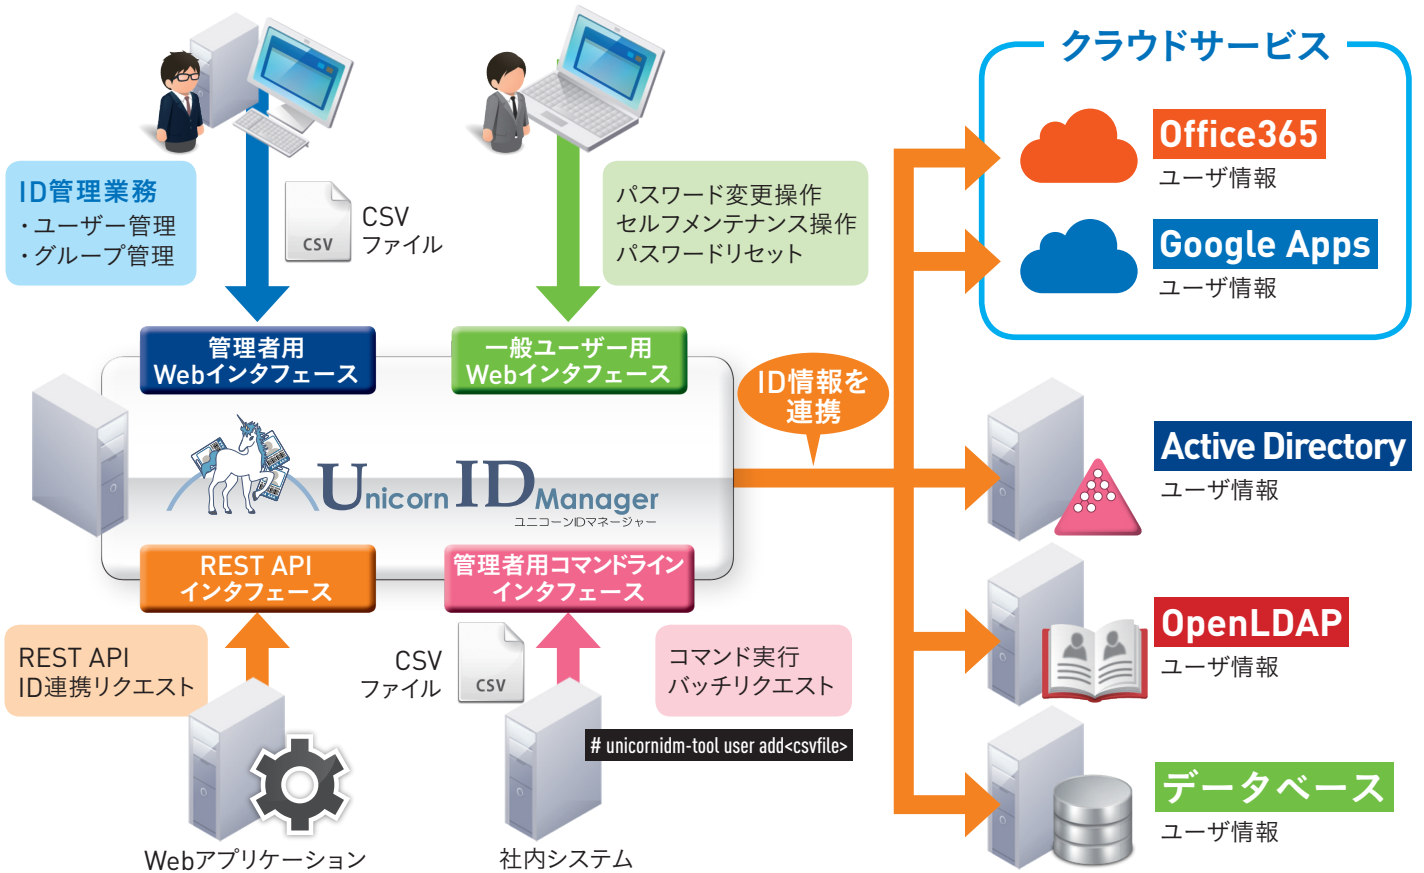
ID管理業務
・ユーザー管理
・グループ管理

CSV
CSV
ファイル

パスワード変更操作
セルフメンテナンス操作
パスワードリセット

クラウドサービス

Office365
ユーザ情報

Google Apps
ユーザ情報

管理者用
Webインタフェース

一般ユーザー用
Webインタフェース

ID情報を
連携

Unicorn ID Manager
ユニコーンIDマネージャー

Active Directory
ユーザ情報

REST API
インタフェース

管理者用コマンドライン
インタフェース

OpenLDAP
ユーザ情報

REST API
ID連携リクエスト

CSV
ファイル
CSV

コマンド実行
バッチリクエスト

# unicornidm-tool user add<csvfile>

データベース
ユーザ情報

Webアプリケーション

社内システム